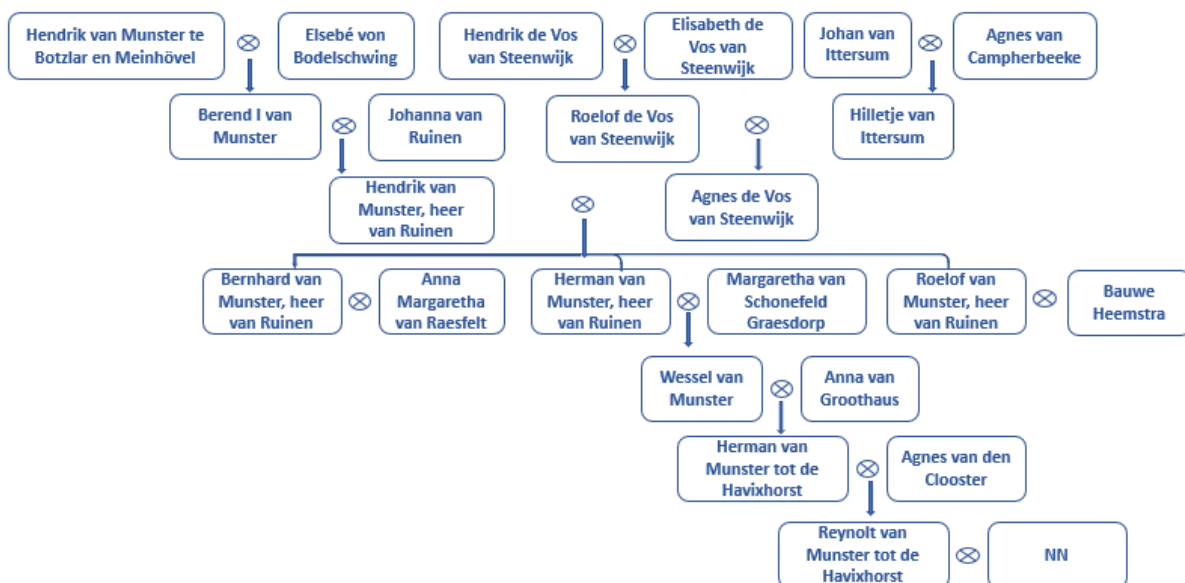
Hendrik van Munster te Botzlar en Meinhövel
$\otimes$
Elsebé von Bodelschwing

Hendrik de Vos van Steenwijk
$\otimes$
Elisabeth de Vos van Steenwijk

Johan van Ittersum
$\otimes$
Agnes van Campherbeeke

Berend I van Munster
$\otimes$
Johanna van Ruinen

Roelof de Vos van Steenwijk
$\otimes$

Hilletje van Ittersum

Hendrik van Munster, heer van Ruinen
$\otimes$
Agnes de Vos van Steenwijk

Bernhard van Munster, heer van Ruinen
$\otimes$
Anna Margaretha van Raesfelt

Herman van Munster, heer van Ruinen
$\otimes$
Margaretha van Schonefeld Graesdorp

Roelof van Munster, heer van Ruinen
$\otimes$
Bauwe Heemstra

Wessel van Munster
$\otimes$
Anna van Groothaus

Herman van Munster tot de Havixhorst
$\otimes$
Agnes van den Clooster

Reynolt van Munster tot de Havixhorst
$\otimes$
NN